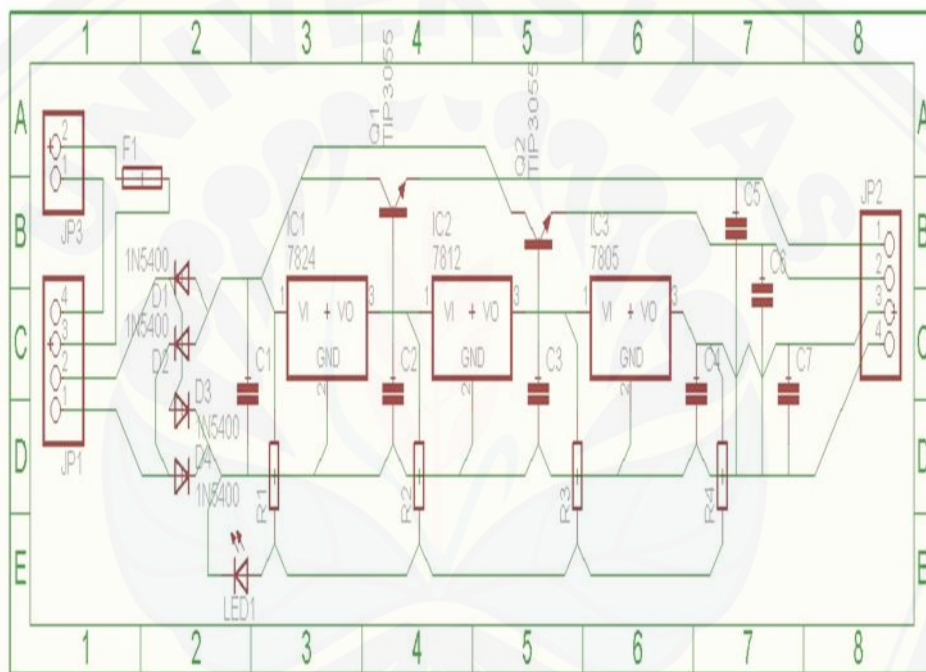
1 2 3 4 5 6 7 8

A
B
C
D
E

JP3
2
1
F1

JP1
4
3
2
1

1N5400
D1
1N5400
D2
D3
1N5400
D4
1N5400

Q1
TIP3055

Q2
TIP3055

IC1
7824
1
VI + VO
3
GND
2

IC2
7812
1
VI + VO
3
GND
2

IC3
7805
1
VI + VO
3
GND
2

C1
C2
C3
C4
C5
C6
C7

R1
R2
R3
R4

LED1

JP2
1
2
3
4

A
B
C
D
E

1 2 3 4 5 6 7 8